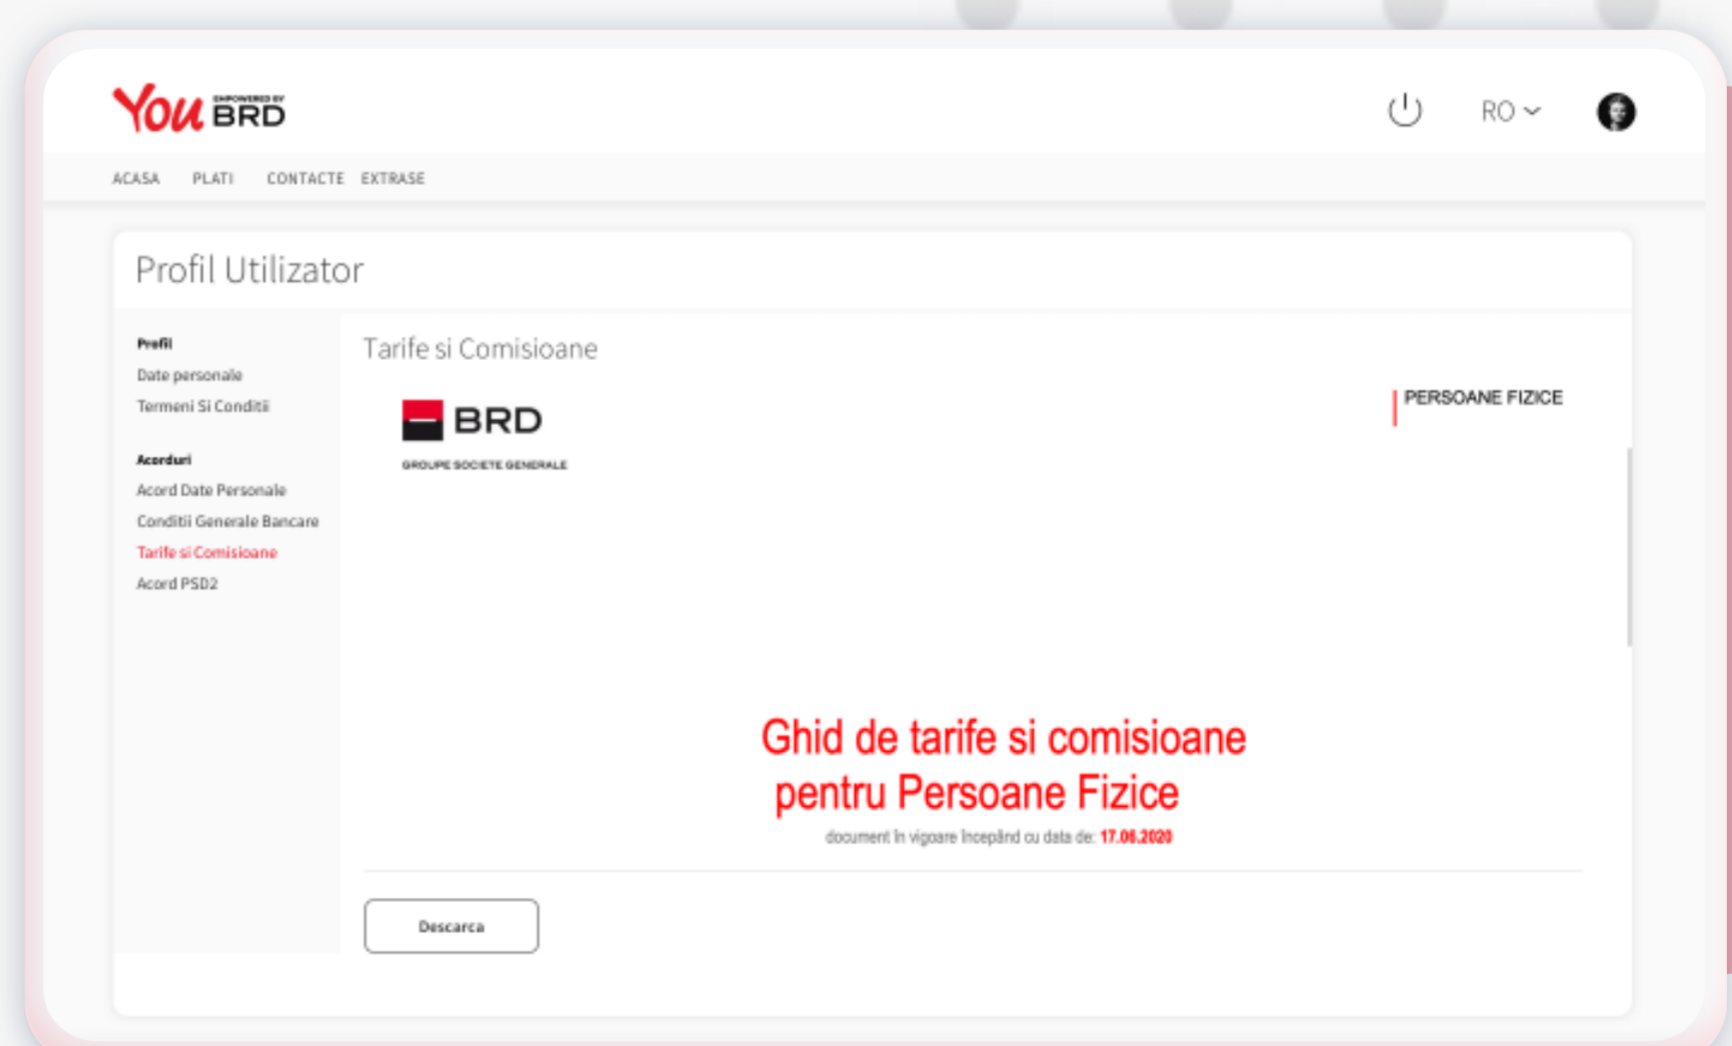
You EMPOWERED BY BRD

RO

ACASA PLATI CONTACTE EXTRASE

Profil Utilizator

Profil
Date personale
Termeni Si Conditii

Acorduri
Acord Date Personale
Conditii Generale Bancare
Tarife si Comisioane
Acord PSD2

Tarife si Comisioane

BRD
GROUPE SOCIETE GENERALE

PERSOANE FIZICE

Ghid de tarife si comisioane pentru Persoane Fizice

document în vigoare începând cu data de: 17.06.2020

Descarca